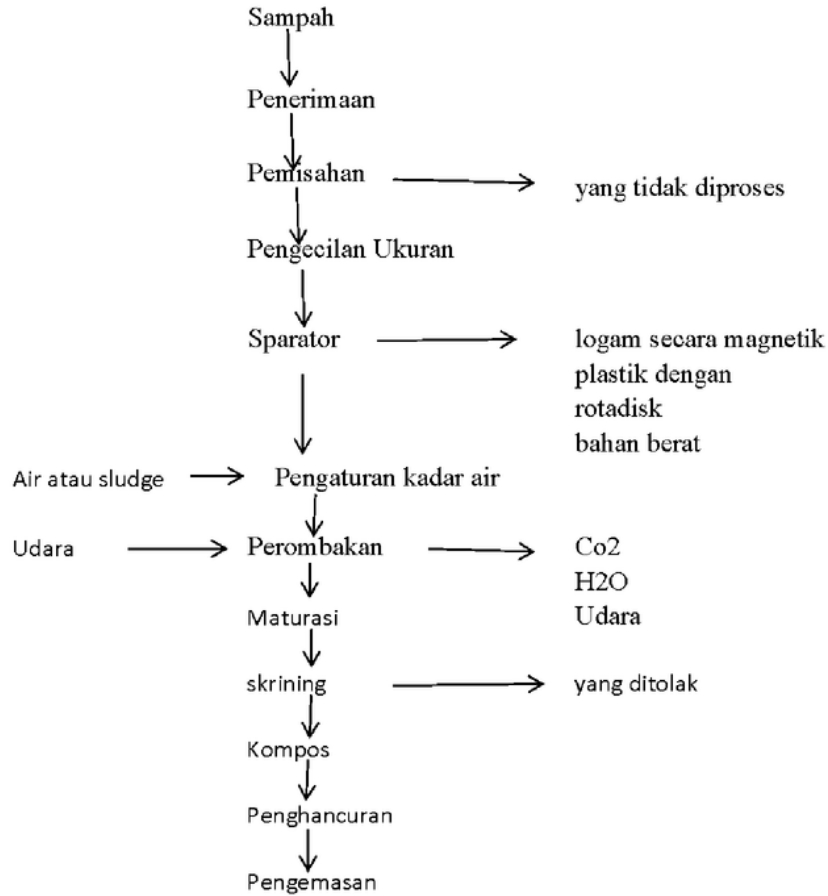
Sampah

Penerimaan

Pemisahan

yang tidak diproses

Pengecilan Ukuran

Sparator

logam secara magnetik
plastik dengan rotadisk
bahan berat

Air atau sludge

Pengaturan kadar air

Udara

Perombakan

Co2
H2O
Udara

Maturasi

skrining

yang ditolak

Kompos

Penghancuran

Pengemasan